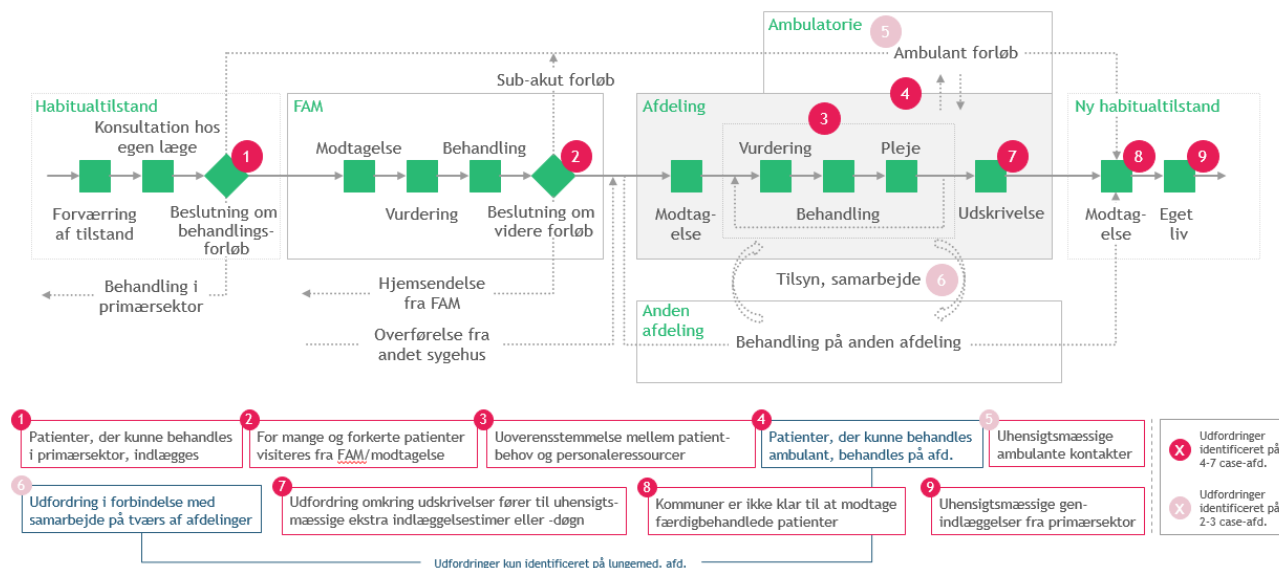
Ambulatorie 5

Ambulant forløb

Sub-akut forløb

4

Habitualtilstand

Konsultation hos egen læge

1

Forværring af tilstand

Beslutning om behandlingsforløb

FAM

Modtagelse

Behandling

2

Vurdering

Beslutning om videre forløb

Afdeling

3

Vurdering

Pleje

7

Modtagelse

Behandling

Udskrivelse

Ny habitualtilstand

8

9

Modtagelse

Eget liv

Behandling i primærsektor

Hjemsendelse fra FAM

Tilsyn, samarbejde 6

Overførelse fra andet sygehus

Anden afdeling

Behandling på anden afdeling

1 Patienter, der kunne behandles i primærsektor, indlægges

2 For mange og forkerte patienter visiteres fra FAM/modtagelse

3 Uoverensstemmelse mellem patientbehov og personaleressourcer

4 Patienter, der kunne behandles ambulant, behandles på afd.

5 Uhensigtsmæssige ambulante kontakter

X Udfordringer identificeret på 4-7 case-afd.

6 Udfordring i forbindelse med samarbejde på tværs af afdelinger

7 Udfordring omkring udskrivelser fører til uhensigtsmæssige ekstra indlæggelsestimer eller -døgn

8 Kommuner er ikke klar til at modtage færdigbehandlede patienter

9 Uhensigtsmæssige genindlæggelser fra primærsektor

X Udfordringer identificeret på 2-3 case-afd.

Udfordringer kun identificeret på lungemed. afd.